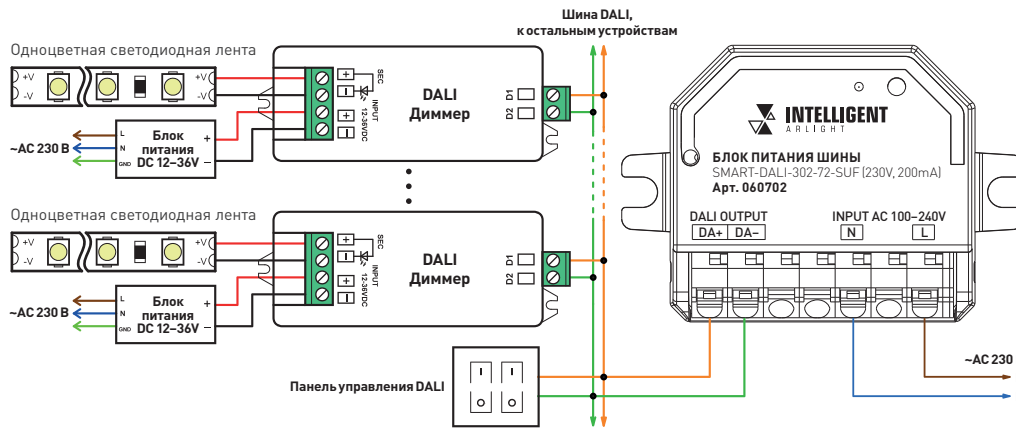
Шина DALI, к остальным устройствам

Одноцветная светодиодная лента

+V
-V
+V
-V

SEC
INPUT
12-36VDC

DALI
Диммер

D1
D2

~AC 230 В

L
N
GND

Блок питания DC 12–36V

+
–

Одноцветная светодиодная лента

+V
-V
+V
-V

SEC
INPUT
12-36VDC

DALI
Диммер

D1
D2

~AC 230 В

L
N
GND

Блок питания DC 12–36V

+
–

INTELLIGENT
ARLIGHT

БЛОК ПИТАНИЯ ШИНЫ
SMART-DALI-302-72-SUF (230V, 200mA)
Арт. 060702

DALI OUTPUT
DA+
DA–

INPUT AC 100–240V
N
L

Панель управления DALI

~AC 230